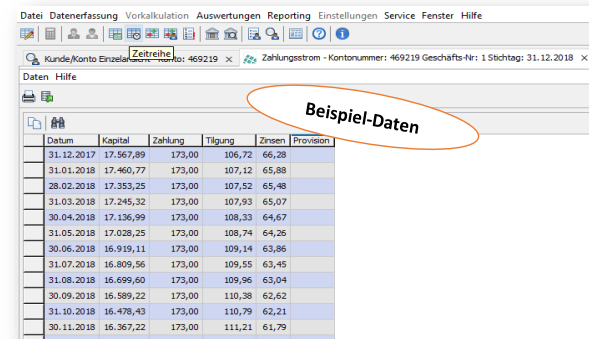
Datei Datenerfassung Vorkalkulation Auswertungen Reporting Einstellungen Service Fenster Hilfe

Zeitreihe

Kunde/Konto Einzelansicht - Konto: 469219 × Zahlungsstrom - Kontonummer: 469219 Geschäfts-Nr: 1 Stichtag: 31.12.2018 ×

Daten Hilfe

Beispiel-Daten

| Datum | Kapital | Zahlung | Tilgung | Zinsen | Provision |
|---|---|---|---|---|---|
| 31.12.2017 | 17.567,89 | 173,00 | 106,72 | 66,28 | |
| 31.01.2018 | 17.460,77 | 173,00 | 107,12 | 65,88 | |
| 28.02.2018 | 17.353,25 | 173,00 | 107,52 | 65,48 | |
| 31.03.2018 | 17.245,32 | 173,00 | 107,93 | 65,07 | |
| 30.04.2018 | 17.136,99 | 173,00 | 108,33 | 64,67 | |
| 31.05.2018 | 17.028,25 | 173,00 | 108,74 | 64,26 | |
| 30.06.2018 | 16.919,11 | 173,00 | 109,14 | 63,86 | |
| 31.07.2018 | 16.809,56 | 173,00 | 109,55 | 63,45 | |
| 31.08.2018 | 16.699,60 | 173,00 | 109,96 | 63,04 | |
| 30.09.2018 | 16.589,22 | 173,00 | 110,38 | 62,62 | |
| 31.10.2018 | 16.478,43 | 173,00 | 110,79 | 62,21 | |
| 30.11.2018 | 16.367,22 | 173,00 | 111,21 | 61,79 | |